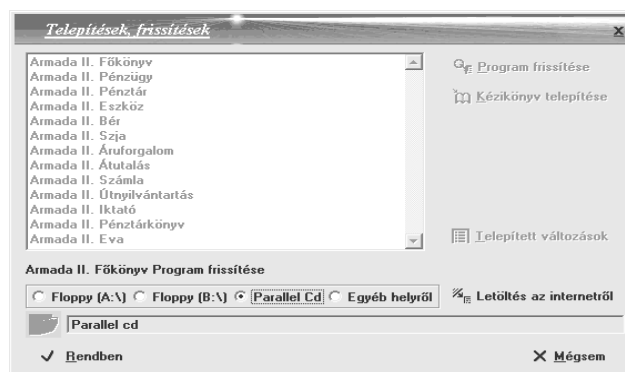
Telepítések, frissítések

Armada II. Főkönyv
Armada II. Pénzügy
Armada II. Pénztár
Armada II. Eszköz
Armada II. Bér
Armada II. Szja
Armada II. Áruforgalom
Armada II. Átutalás
Armada II. Számla
Armada II. Útnyilvántartás
Armada II. Iktató
Armada II. Pénztárkönyv
Armada II. Eva

Program frissítése
Kézikönyv telepítése
Telepített változások

Armada II. Főkönyv Program frissítése

Floppy (A:\) Floppy (B:\) Parallel Cd Egyéb helyről
Letöltés az internetről

Parallel cd

Rendben
Mégsem